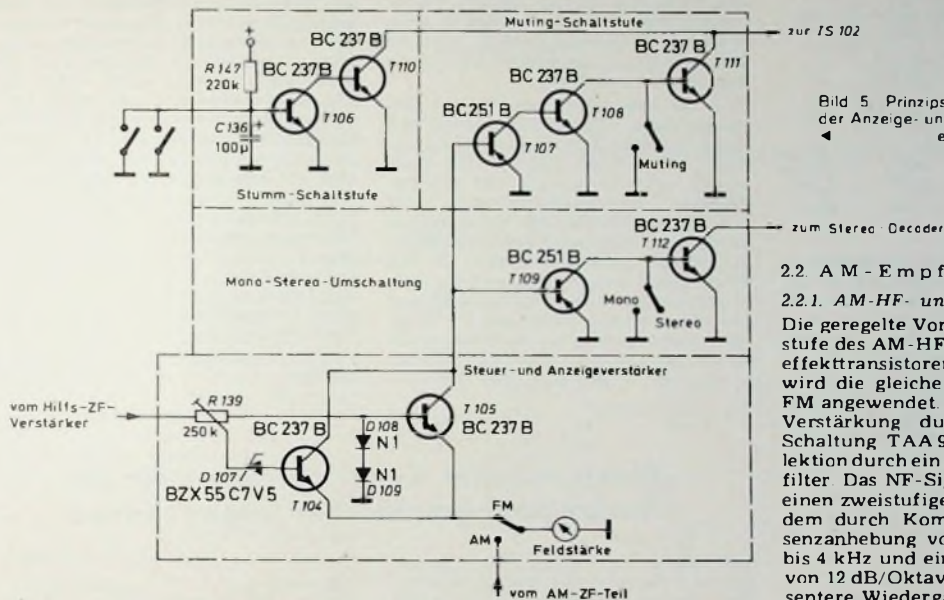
Muting-Schaltstufe

zur IS 102

R 147
220k
C 136
100µ
BC 237 B
T 106
BC 237 B
T 110
Stumm-Schaltstufe

BC 237 B
T 111
BC 237 B
T 108
BC 251 B
T 107
Muting

Bild 5 Prinzips
der Anzeige- un
◄ e

BC 237 B
T 112
zum Stereo Decoder

Mono-Stereo-Umschaltung

BC 251 B
T 109
Mono
Stereo

Steuer- und Anzeigeverstärker

vom Hilfs-ZF-Verstärker
R 139
250 k
BC 237 B
D 107
BZX 55 C7V5
T 104
D 108
N1
N1
D 109
T 105
BC 237 B
FM
AM
Feldstärke
vom AM-ZF-Teil

2.2. A M - E m p f

2.2.1. AM-HF- un

Die geregelte Vor stufe des AM-HF effekttransistoren wird die gleiche FM angewendet. Verstärkung du Schaltung TAA 9 lektion durch ein filter. Das NF-Si einen zweistufige dem durch Kom senzanhebung vo bis 4 kHz und ein von 12 dB/Oktav sentere Wiederg